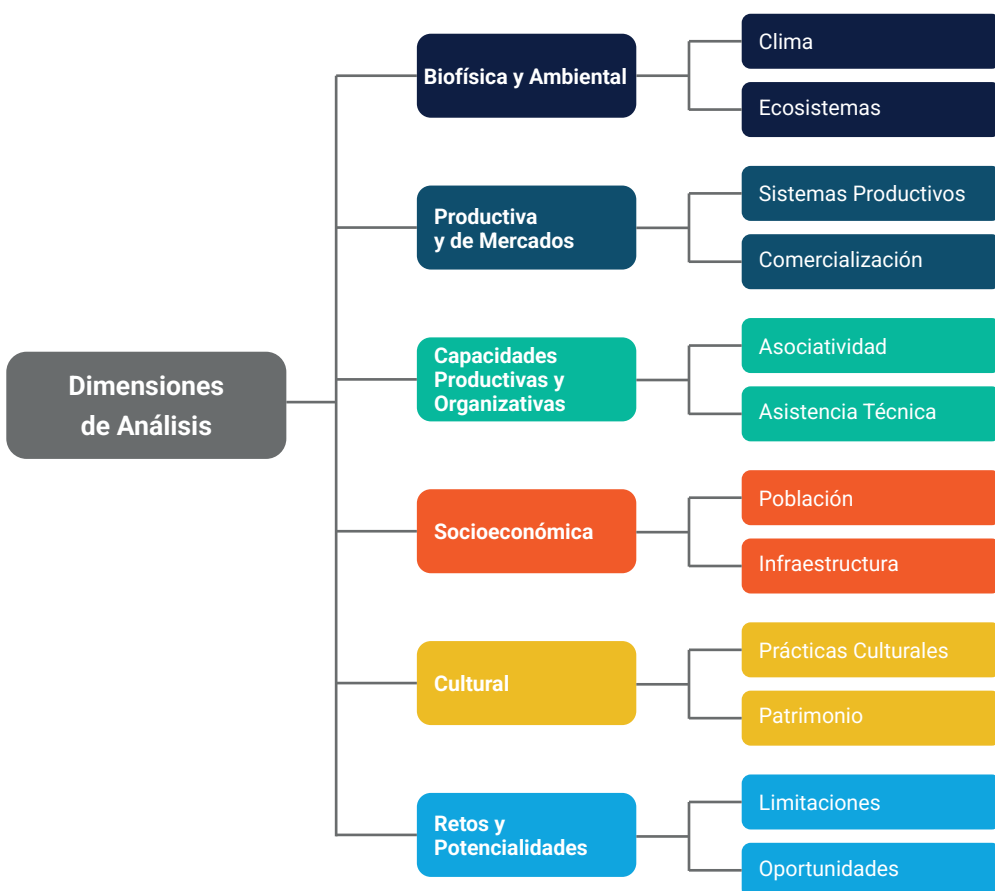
Dimensiones de Análisis

Biofísica y Ambiental

Clima

Ecosistemas

Productiva y de Mercados

Sistemas Productivos

Comercialización

Capacidades Productivas y Organizativas

Asociatividad

Asistencia Técnica

Socioeconómica

Población

Infraestructura

Cultural

Prácticas Culturales

Patrimonio

Retos y Potencialidades

Limitaciones

Oportunidades